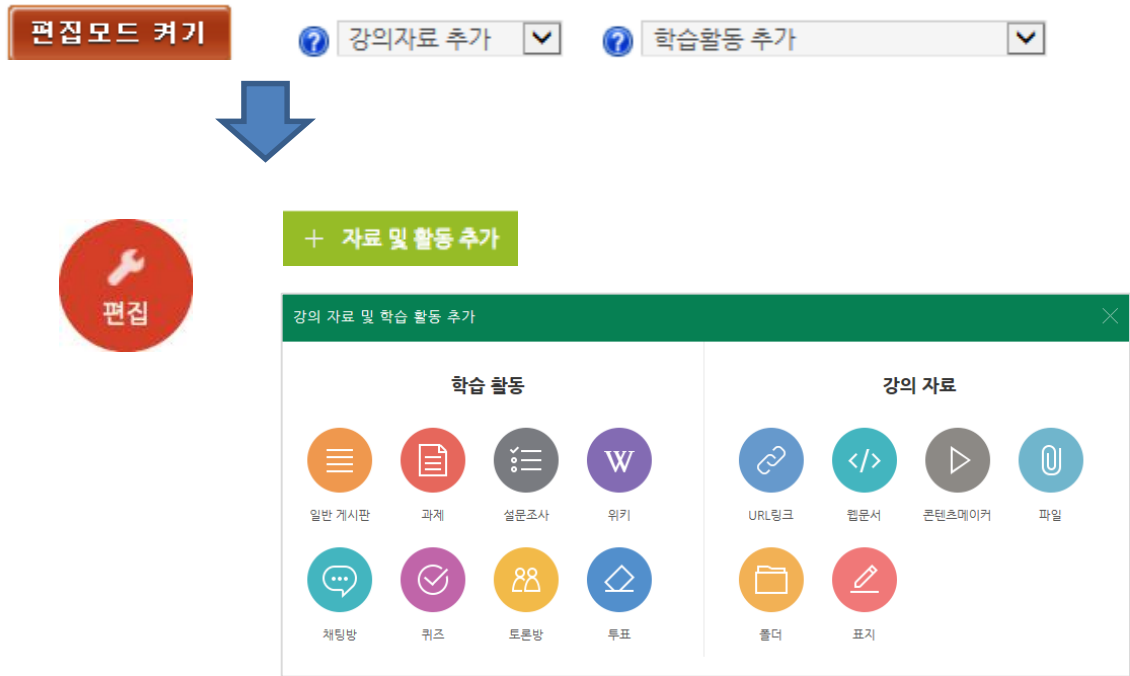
편집모드 켜기

강의자료 추가

학습활동 추가

편집

+ 자료 및 활동 추가

강의 자료 및 학습 활동 추가

학습 활동

W

일반 게시판

과제

설문조사

위키

채팅방

퀴즈

토론방

투표

강의 자료

URL링크

웹문서

콘텐츠메이커

파일

폴더

표지